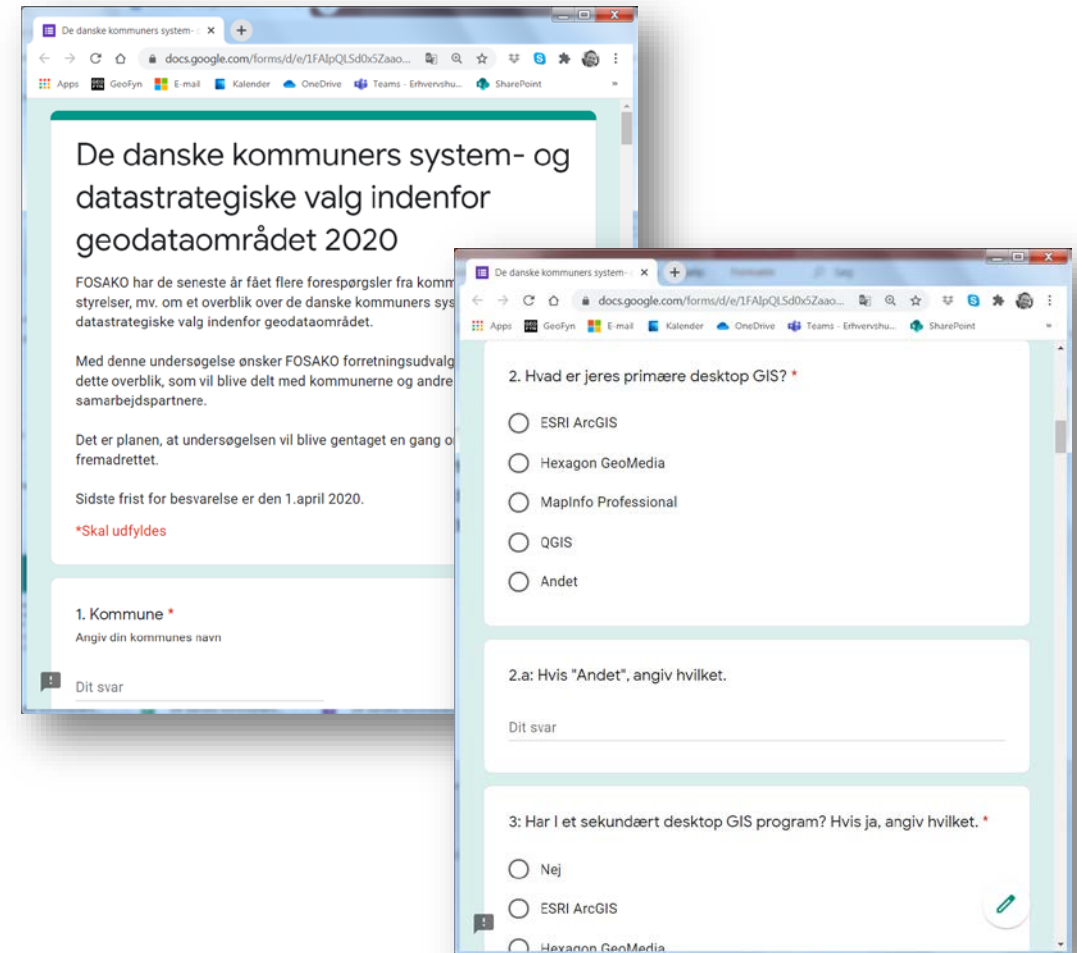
De danske kommuners system-

docs.google.com/forms/d/e/1FAIpQLSd0x5Zaao...

Apps GeoFyn E-mail Kalender OneDrive Teams - Erhvervshu... SharePoint

De danske kommuners system- og datastrategiske valg indenfor geodataområdet 2020

FOSAKO har de seneste år fået flere forespørgsler fra komm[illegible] styrelser, mv. om et overblik over de danske kommuners sys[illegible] datastrategiske valg indenfor geodataområdet.

Med denne undersøgelse ønsker FOSAKO forretningsudvalg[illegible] dette overblik, som vil blive delt med kommunerne og andre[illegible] samarbejdspartnere.

Det er planen, at undersøgelsen vil blive gentaget en gang o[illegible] fremadrettet.

Sidste frist for besvarelse er den 1.april 2020.

*Skal udfyldes

1. Kommune *
Angiv din kommunes navn

Dit svar

De danske kommuners system-

docs.google.com/forms/d/e/1FAIpQLSd0x5Zaao...

Apps GeoFyn E-mail Kalender OneDrive Teams - Erhvervshu... SharePoint

2. Hvad er jeres primære desktop GIS? *

ESRI ArcGIS

Hexagon GeoMedia

MapInfo Professional

QGIS

Andet

2.a: Hvis "Andet", angiv hvilket.

Dit svar

3: Har I et sekundært desktop GIS program? Hvis ja, angiv hvilket. *

Nej

ESRI ArcGIS

Hexagon GeoMedia